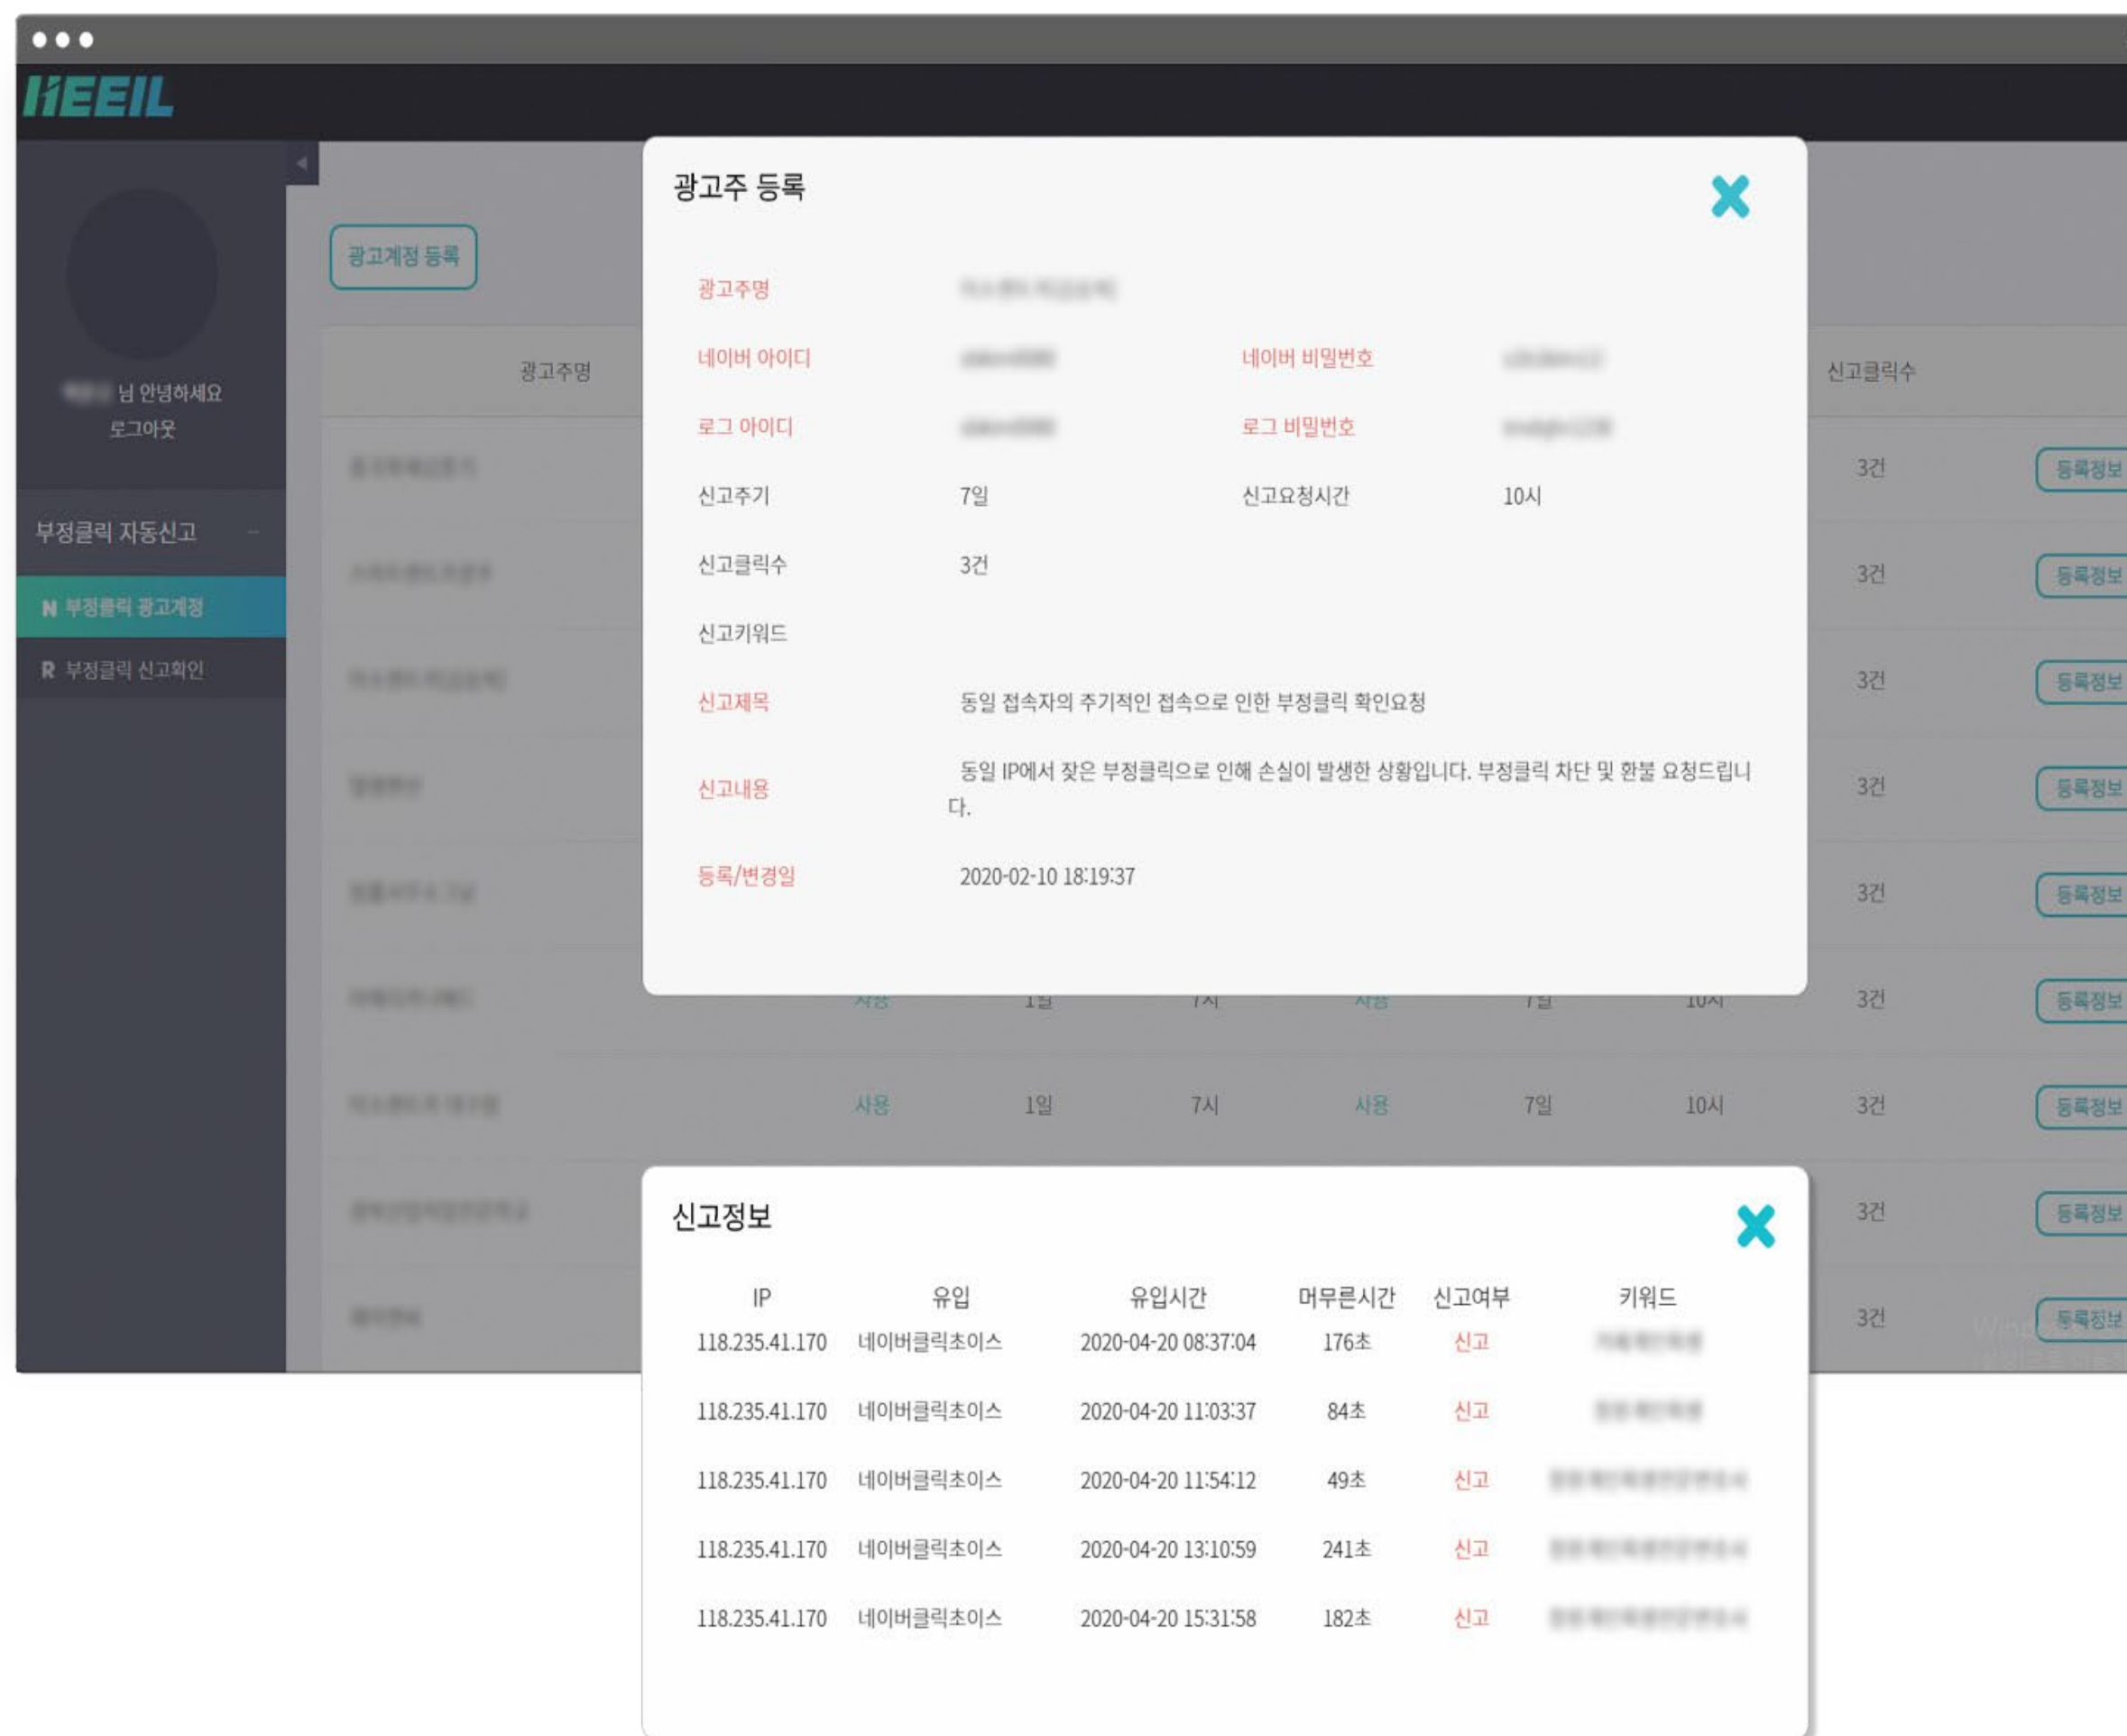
HEEIL

광고계정 등록

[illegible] 님 안녕하세요
로그아웃

부정클릭 자동신고
N 부정클릭 광고계정
R 부정클릭 신고확인

광고주명

신고클릭수

| | | | | | | | | |
|---|---|---|---|---|---|---|---|---|
| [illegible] | | | | | | | 3건 | 등록정보 |
| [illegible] | | | | | | | 3건 | 등록정보 |
| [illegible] | | | | | | | 3건 | 등록정보 |
| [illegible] | | | | | | | 3건 | 등록정보 |
| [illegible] | | | | | | | 3건 | 등록정보 |
| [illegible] | 사용 | 1일 | 7시 | 사용 | 7일 | 10시 | 3건 | 등록정보 |
| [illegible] | 사용 | 1일 | 7시 | 사용 | 7일 | 10시 | 3건 | 등록정보 |
| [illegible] | | | | | | | 3건 | 등록정보 |
| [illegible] | | | | | | | 3건 | 등록정보 |

광고주 등록

광고주명 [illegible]
네이버 아이디 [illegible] 네이버 비밀번호 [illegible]
로그 아이디 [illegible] 로그 비밀번호 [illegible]
신고주기 7일 신고요청시간 10시
신고클릭수 3건
신고키워드
신고제목 동일 접속자의 주기적인 접속으로 인한 부정클릭 확인요청
신고내용 동일 IP에서 잦은 부정클릭으로 인해 손실이 발생한 상황입니다. 부정클릭 차단 및 환불 요청드립니다.
등록/변경일 2020-02-10 18:19:37

신고정보

| IP | 유입 | 유입시간 | 머무른시간 | 신고여부 | 키워드 |
|---|---|---|---|---|---|
| 118.235.41.170 | 네이버클릭초이스 | 2020-04-20 08:37:04 | 176초 | 신고 | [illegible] |
| 118.235.41.170 | 네이버클릭초이스 | 2020-04-20 11:03:37 | 84초 | 신고 | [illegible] |
| 118.235.41.170 | 네이버클릭초이스 | 2020-04-20 11:54:12 | 49초 | 신고 | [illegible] |
| 118.235.41.170 | 네이버클릭초이스 | 2020-04-20 13:10:59 | 241초 | 신고 | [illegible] |
| 118.235.41.170 | 네이버클릭초이스 | 2020-04-20 15:31:58 | 182초 | 신고 | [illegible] |